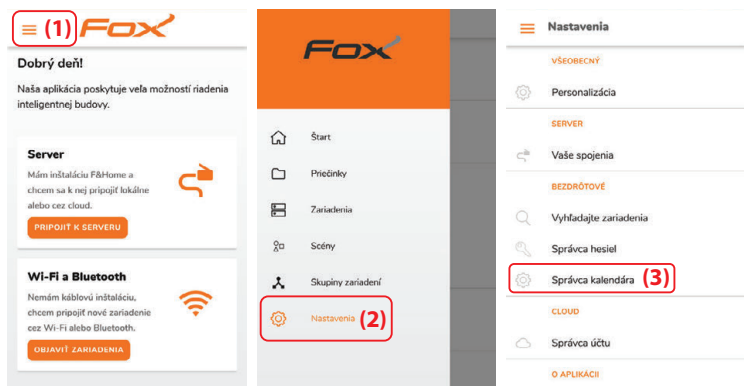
(1) FOX

Dobrý deň!

Naša aplikácia poskytuje veľa možností riadenia inteligentnej budovy.

Server

Mám inštaláciu F&Home a chcem sa k nej pripojiť lokálne alebo cez cloud.

PRIPOJIŤ K SERVERU

Wi-Fi a Bluetooth

Nemám káblovú inštaláciu, chcem pripojiť nové zariadenie cez Wi-Fi alebo Bluetooth.

OBJAVIŤ ZARIADENIA

FOX

Štart

Priečinky

Zariadenia

Scény

Skupiny zariadení

Nastavenia (2)

Nastavenia

VŠEOBECNÝ

Personalizácia

SERVER

Vaše spojenia

BEZDRÔTOVÉ

Vyhľadajte zariadenia

Správca hesiel

Správca kalendára (3)

CLOUD

Správca účtu

O APLIKÁCII